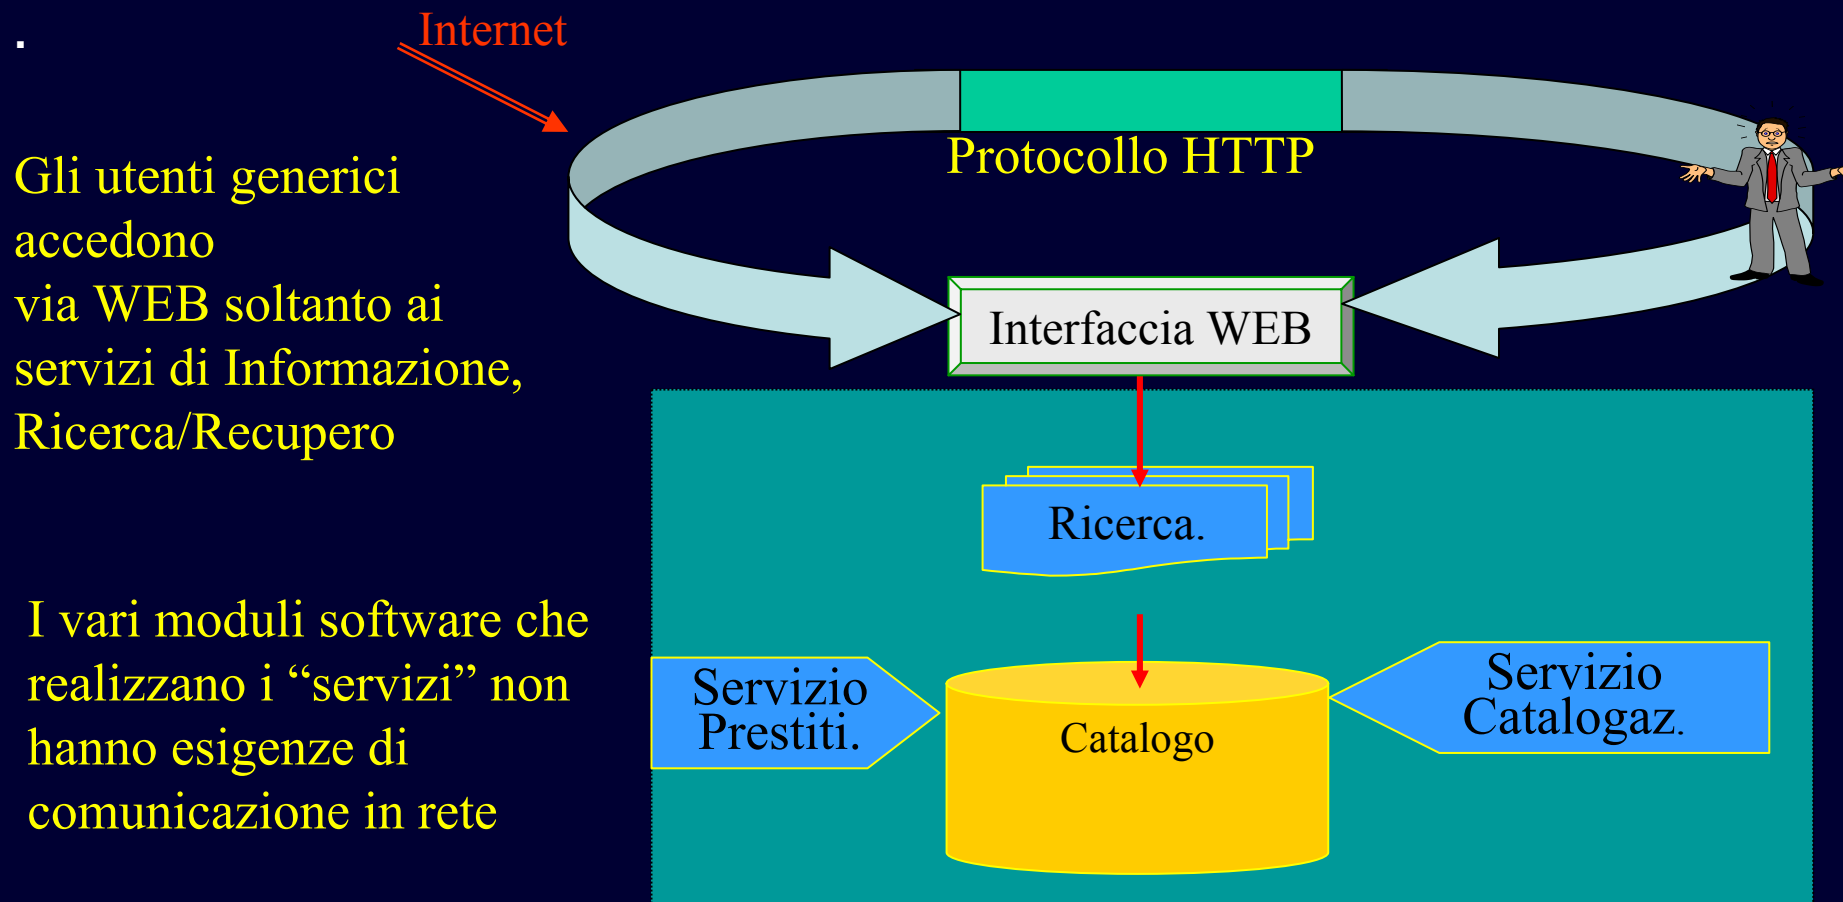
.

Internet

Gli utenti generici accedono via WEB soltanto ai servizi di Informazione, Ricerca/Recupero

Protocollo HTTP

Interfaccia WEB

Ricerca.

I vari moduli software che realizzano i “servizi” non hanno esigenze di comunicazione in rete

Servizio Prestiti.

Catalogo

Servizio Catalogaz.